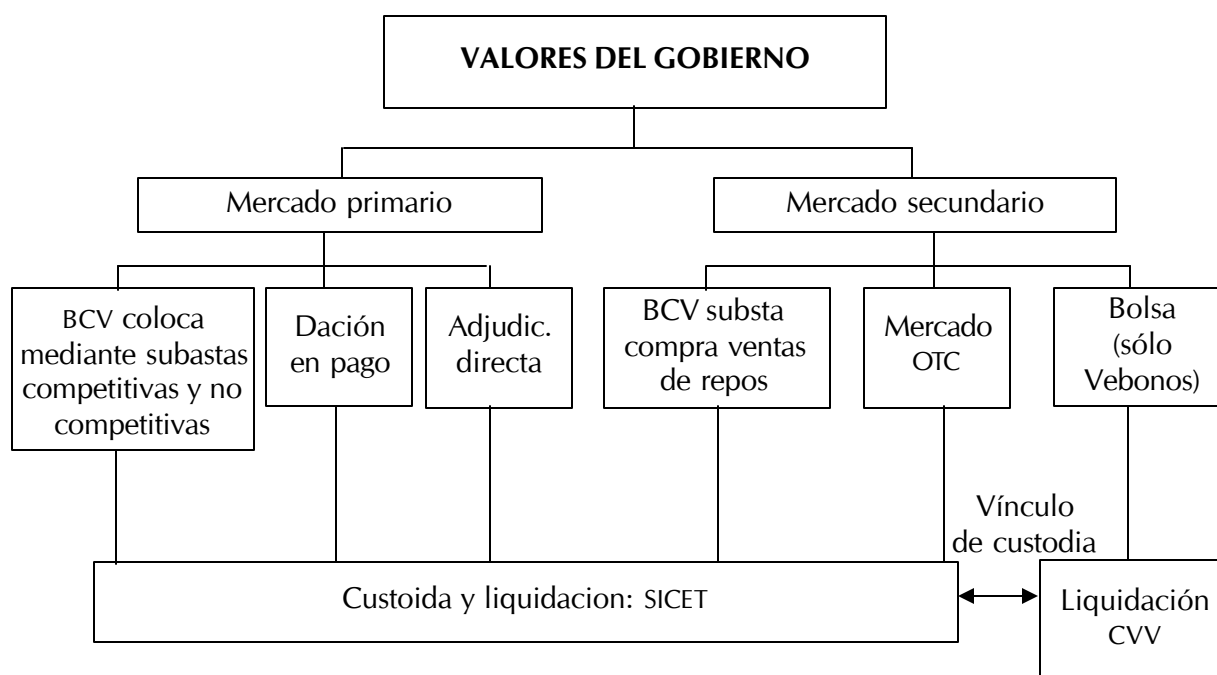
VALORES DEL GOBIERNO

Mercado primario

Mercado secundario

BCV coloca mediante subastas competitivas y no competitivas

Dación en pago

Adjudic. directa

BCV substa compra ventas de repos

Mercado OTC

Bolsa (sólo Vebonos)

Vínculo de custodia

Custoida y liquidacion: SICET

Liquidación CVV